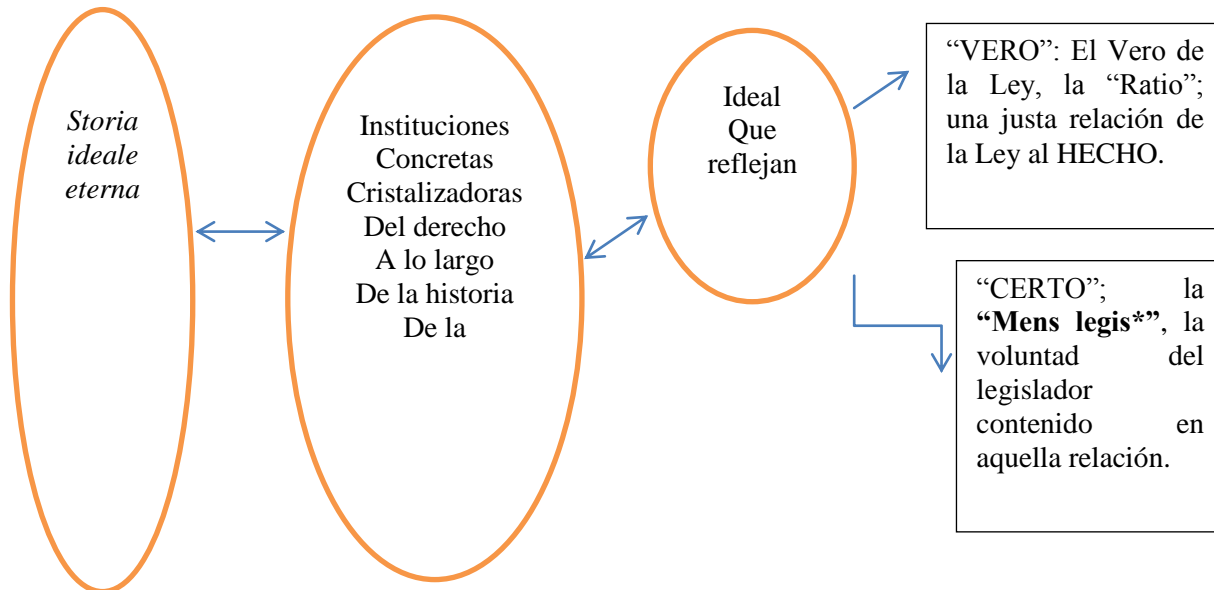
Storia ideale eterna

Instituciones
Concretas
Cristalizadoras
Del derecho
A lo largo
De la historia
De la

Ideal
Que
reflejan

"VERO": El Vero de la Ley, la "Ratio"; una justa relación de la Ley al HECHO.

"CERTO"; la **"Mens legis*"**, la voluntad del legislador contenido en aquella relación.